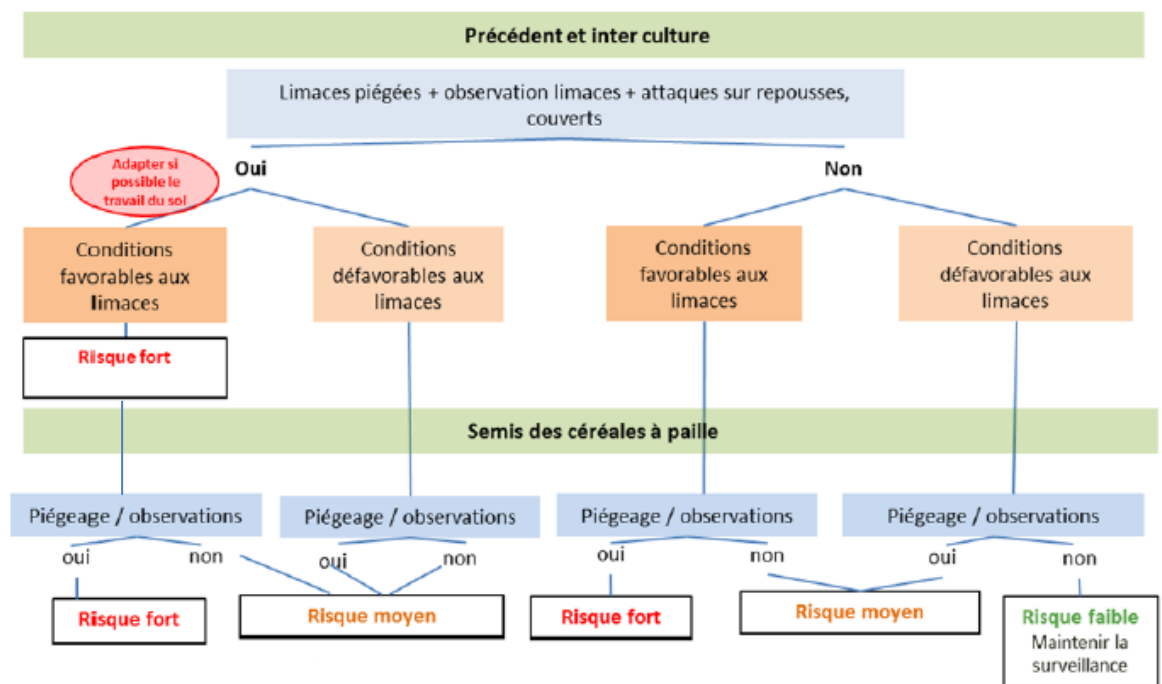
Précédent et inter culture

Limaces piégées + observation limaces + attaques sur repousses, couverts

Adapter si possible le travail du sol

Oui

Non

Conditions favorables aux limaces

Conditions défavorables aux limaces

Conditions favorables aux limaces

Conditions défavorables aux limaces

Risque fort

Semis des céréales à paille

Piégeage / observations

oui

non

Piégeage / observations

oui

non

Piégeage / observations

oui

non

Piégeage / observations

oui

non

Risque fort

Risque moyen

Risque fort

Risque moyen

Risque faible
Maintenir la surveillance